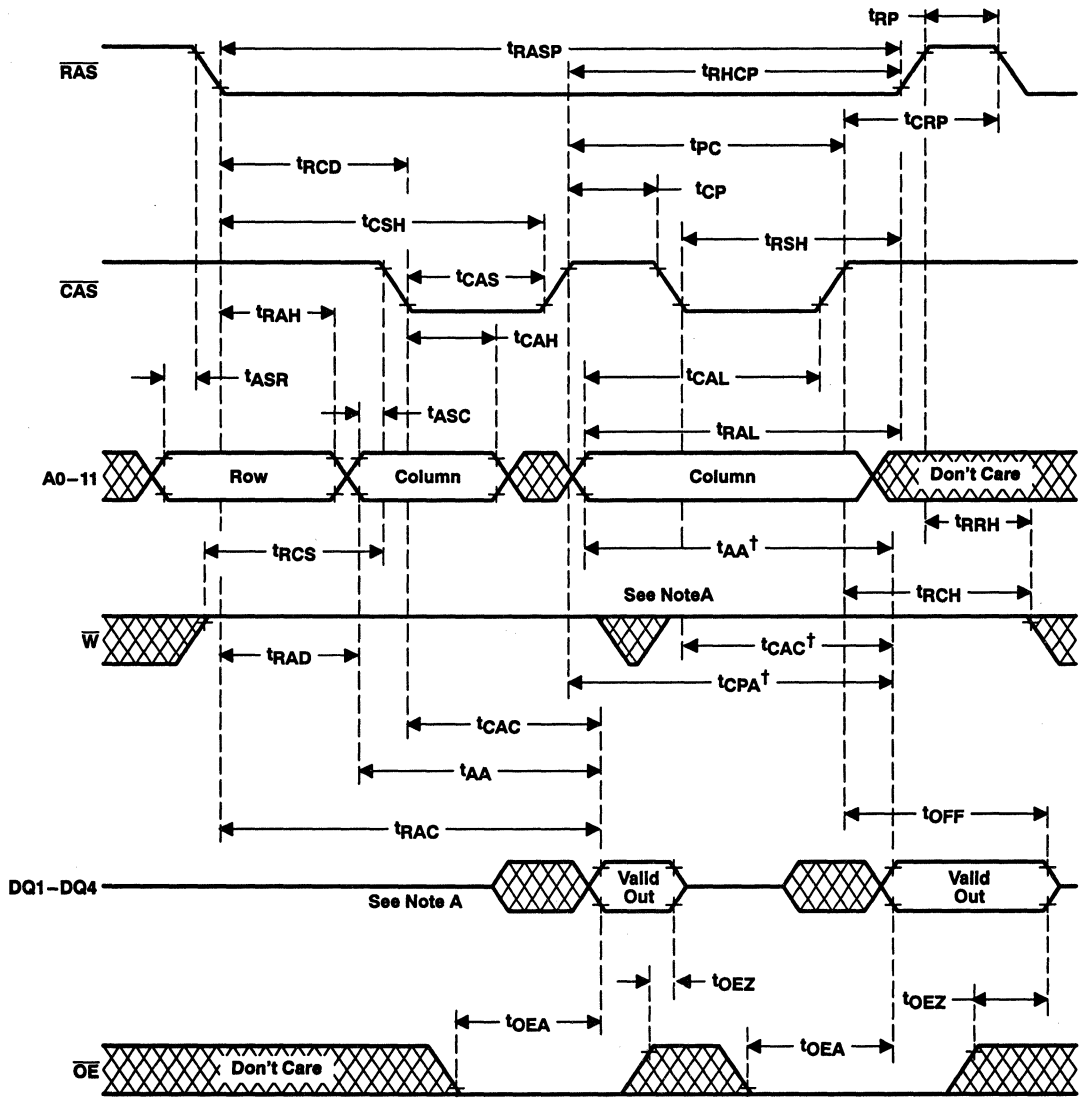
$t_{RP}$

$\overline{RAS}$

$t_{RASP}$

$t_{RHCP}$

$t_{CRP}$

$t_{PC}$

$t_{RCD}$

$t_{CP}$

$t_{CSH}$

$t_{RSH}$

$\overline{CAS}$

$t_{CAS}$

$t_{RAH}$

$t_{CAH}$

$t_{ASR}$

$t_{CAL}$

$t_{ASC}$

$t_{RAL}$

A0–11

Row

Column

Column

Don't Care

$t_{RRH}$

$t_{RCS}$

$t_{AA}$†

See NoteA

$t_{RCH}$

$\overline{W}$

$t_{RAD}$

$t_{CAC}$†

$t_{CPA}$†

$t_{CAC}$

$t_{AA}$

$t_{OFF}$

$t_{RAC}$

DQ1–DQ4

See Note A

Valid Out

Valid Out

$t_{OEZ}$

$t_{OEZ}$

$t_{OEA}$

$t_{OEA}$

$\overline{OE}$

Don't Care